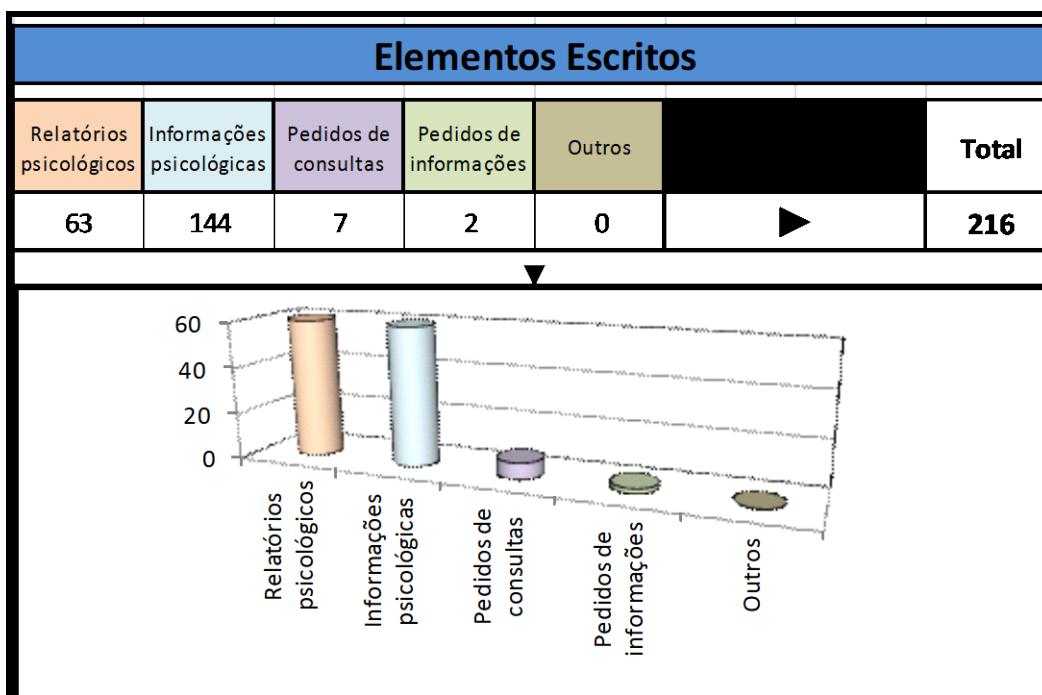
Elementos Escritos

| Relatórios psicológicos | Informações psicológicas | Pedidos de consultas | Pedidos de informações | Outros | | Total |
|---|---|---|---|---|---|---|
| 63 | 144 | 7 | 2 | 0 | ▶ | 216 |

▼

60
40
20
0

Relatórios psicológicos
Informações psicológicas
Pedidos de consultas
Pedidos de informações
Outros